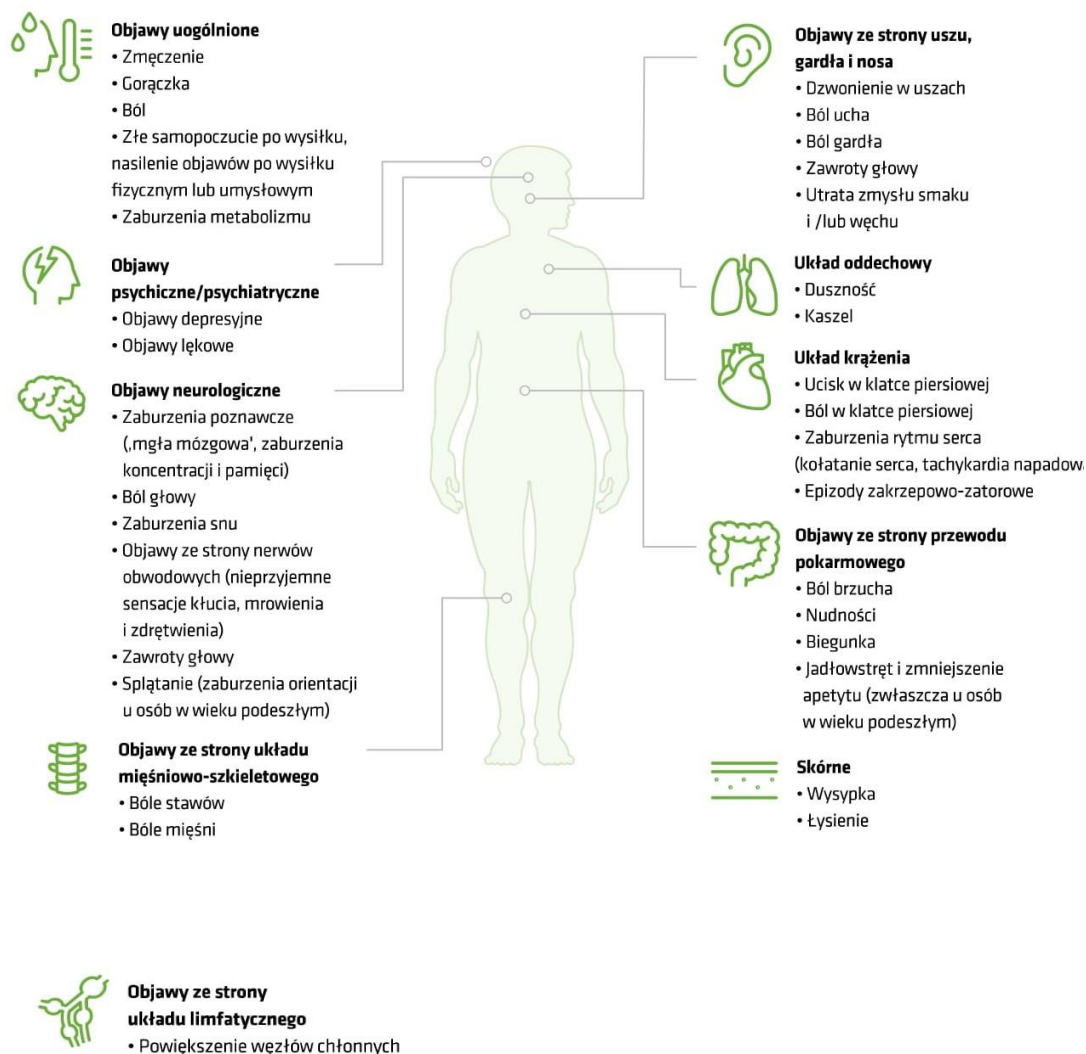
**Objawy uogólnione**
• Zmęczenie
• Gorączka
• Ból
• Złe samopoczucie po wysiłku, nasilenie objawów po wysiłku fizycznym lub umysłowym
• Zaburzenia metabolizmu

**Objawy psychiczne/psychiatryczne**
• Objawy depresyjne
• Objawy lękowe

**Objawy neurologiczne**
• Zaburzenia poznawcze (‚mgła mózgowa', zaburzenia koncentracji i pamięci)
• Ból głowy
• Zaburzenia snu
• Objawy ze strony nerwów obwodowych (nieprzyjemne sensacje kłucia, mrowienia i zdrętwienia)
• Zawroty głowy
• Splątanie (zaburzenia orientacji u osób w wieku podeszłym)

**Objawy ze strony układu mięśniowo-szkieletowego**
• Bóle stawów
• Bóle mięśni

**Objawy ze strony uszu, gardła i nosa**
• Dzwonienie w uszach
• Ból ucha
• Ból gardła
• Zawroty głowy
• Utrata zmysłu smaku i /lub węchu

**Układ oddechowy**
• Duszność
• Kaszel

**Układ krążenia**
• Ucisk w klatce piersiowej
• Ból w klatce piersiowej
• Zaburzenia rytmu serca (kołatanie serca, tachykardia napadowa
• Epizody zakrzepowo-zatorowe

**Objawy ze strony przewodu pokarmowego**
• Ból brzucha
• Nudności
• Biegunka
• Jadłowstręt i zmniejszenie apetytu (zwłaszcza u osób w wieku podeszłym)

**Skórne**
• Wysypka
• Łysienie

**Objawy ze strony układu limfatycznego**
• Powiększenie węzłów chłonnych